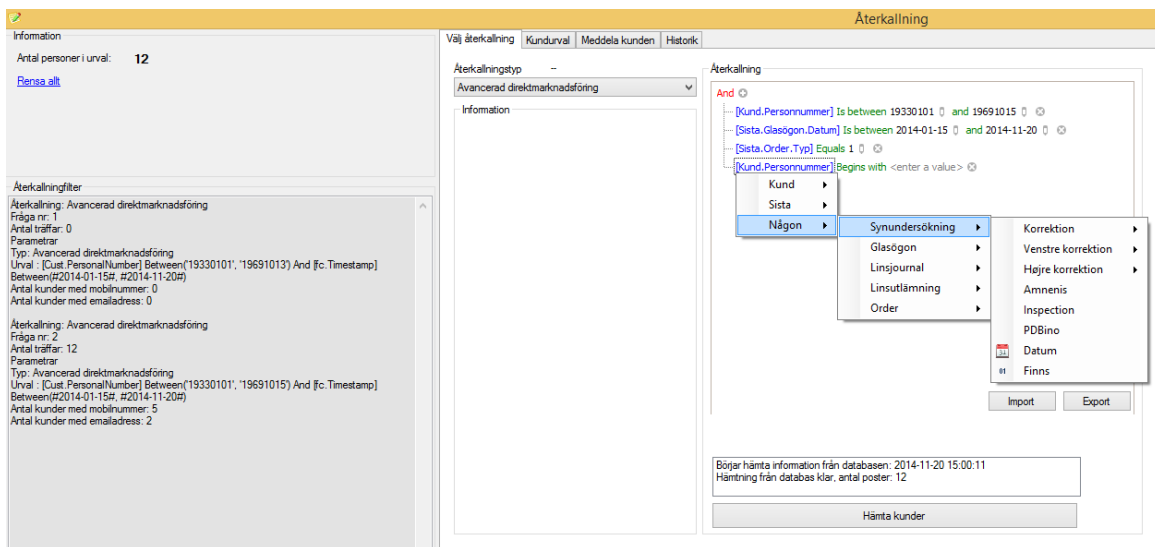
Återkallning

Information
Antal personer i urval: 12
Rensa allt

Återkallningfilter
Återkallning: Avancerad direktmarknadsföring
Fråga nr: 1
Antal träffar: 0
Parametrar
Typ: Avancerad direktmarknadsföring
Urval : [Cust.PersonalNumber] Between('19330101', '19691013') And [fc.Timestamp] Between(#2014-01-15#, #2014-11-20#)
Antal kunder med mobilnummer: 0
Antal kunder med emailadress: 0

Återkallning: Avancerad direktmarknadsföring
Fråga nr: 2
Antal träffar: 12
Parametrar
Typ: Avancerad direktmarknadsföring
Urval : [Cust.PersonalNumber] Between('19330101', '19691015') And [fc.Timestamp] Between(#2014-01-15#, #2014-11-20#)
Antal kunder med mobilnummer: 5
Antal kunder med emailadress: 2

Välj återkallning | Kundurval | Meddela kunden | Historik

Återkallningstyp
Avancerad direktmarknadsföring
Information

Återkallning
And
[Kund.Personnummer] Is between 19330101 and 19691015
[Sista.Glasögon.Datum] Is between 2014-01-15 and 2014-11-20
[Sista.Order.Typ] Equals 1
[Kund.Personnummer] Begins with <enter a value>

Kund
Sista
Någon

Synundersökning
Glasögon
Linsjournal
Linsutlämning
Order

Korrektion
Venstre korrektion
Højre korrektion
Amnenis
Inspection
PDBino
Datum
Finns

Import
Export

Börjar hämta information från databasen: 2014-11-20 15:00:11
Hämtning från databas klar, antal poster: 12

Hämta kunder